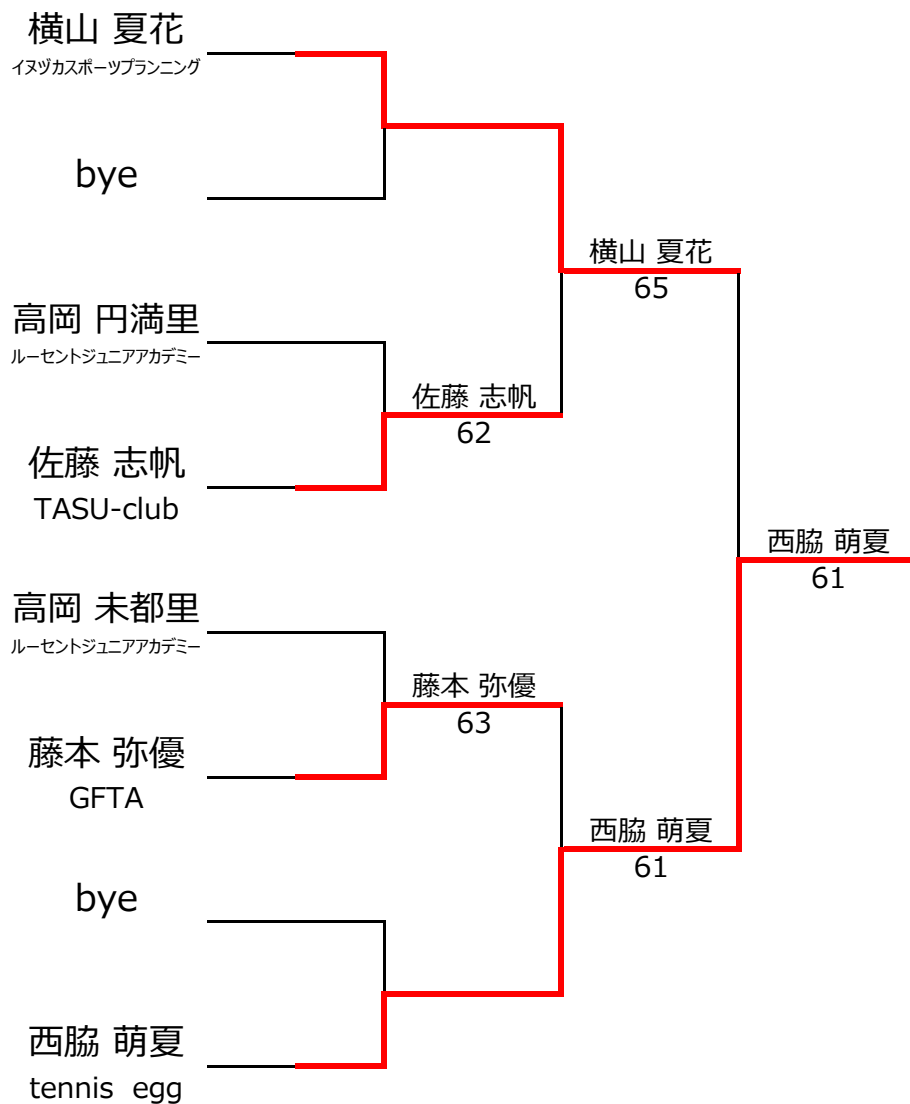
横山 夏花
イヌヅカスポーツプランニング

bye

高岡 円満里
ルーセントジュニアアカデミー

佐藤 志帆
TASU-club

高岡 未都里
ルーセントジュニアアカデミー

藤本 弥優
GFTA

bye

西脇 萌夏
tennis egg

横山 夏花
65

佐藤 志帆
62

西脇 萌夏
61

藤本 弥優
63

西脇 萌夏
61